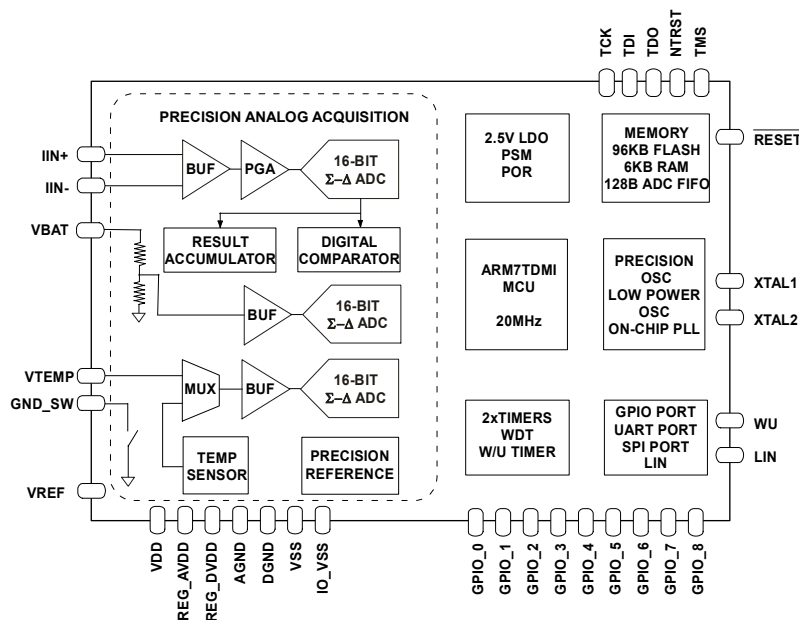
TCK
TDI
TDO
NTRST
TMS

PRECISION ANALOG ACQUISITION

IIN+
IIN-
BUF
PGA
16-BIT
$\Sigma-\Delta$ ADC

VBAT
RESULT ACCUMULATOR
DIGITAL COMPARATOR

BUF
16-BIT
$\Sigma-\Delta$ ADC

VTEMP
GND_SW
MUX
BUF
16-BIT
$\Sigma-\Delta$ ADC

TEMP SENSOR
PRECISION REFERENCE

VREF

2.5V LDO
PSM
POR

MEMORY
96KB FLASH
6KB RAM
128B ADC FIFO

$\overline{\text{RESET}}$

ARM7TDMI
MCU
20MHz

PRECISION
OSC
LOW POWER
OSC
ON-CHIP PLL

XTAL1
XTAL2

2xTIMERS
WDT
W/U TIMER

GPIO PORT
UART PORT
SPI PORT
LIN

WU
LIN

VDD
REG_AVDD
REG_DVDD
AGND
DGND
VSS
IO_VSS

GPIO_0
GPIO_1
GPIO_2
GPIO_3
GPIO_4
GPIO_5
GPIO_6
GPIO_7
GPIO_8